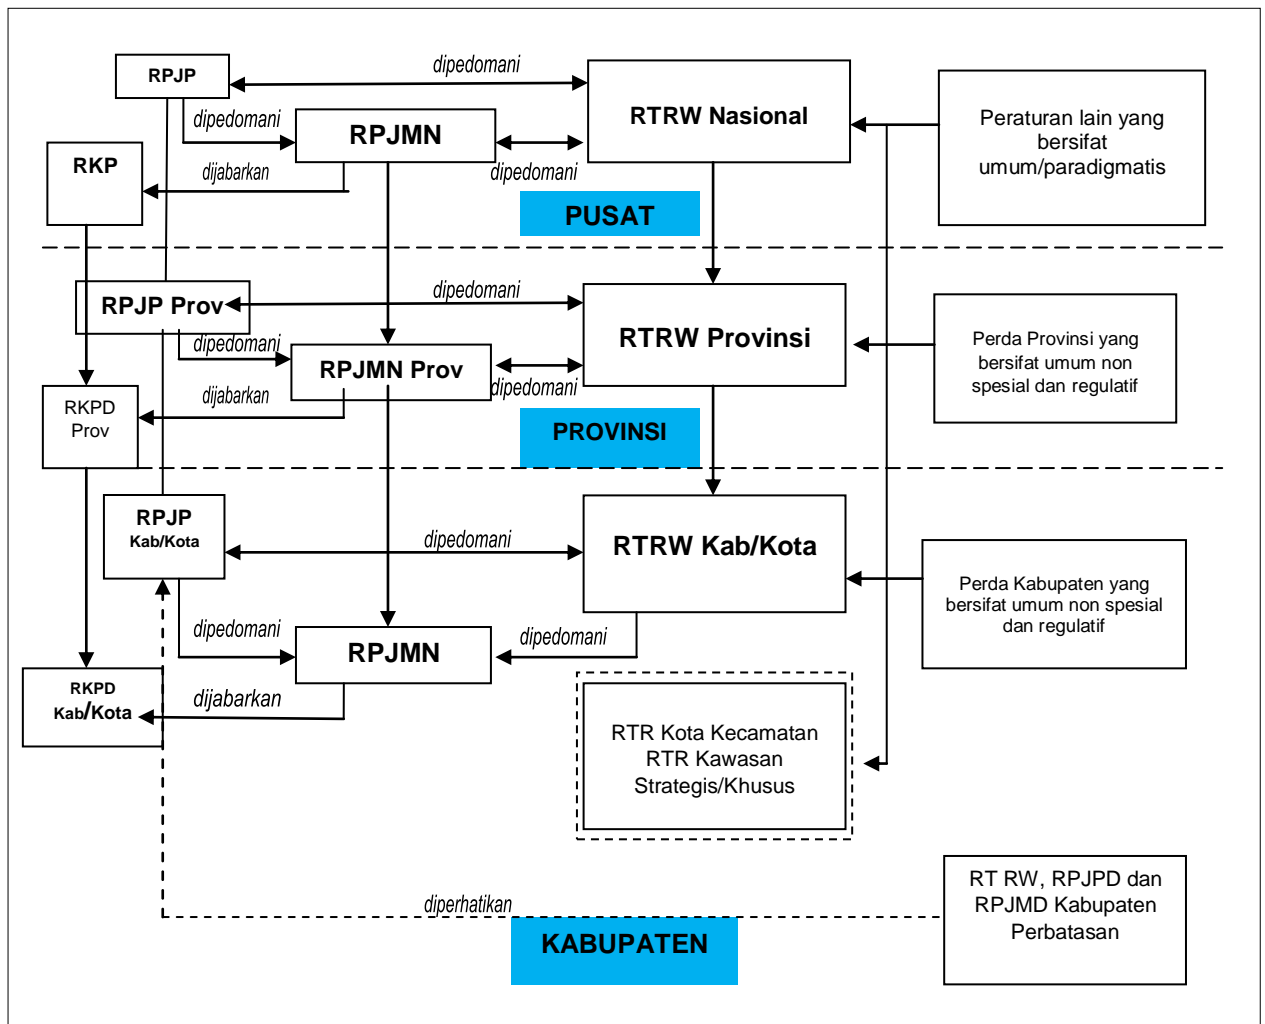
RPJP

dipedomani

RTRW Nasional

Peraturan lain yang bersifat umum/paradigmatis

dipedomani

RPJMN

RKP

dijabarkan

dipedomani

PUSAT

RPJP Prov

dipedomani

RTRW Provinsi

Perda Provinsi yang bersifat umum non spesial dan regulatif

dipedomani

RPJMN Prov

RKPD Prov

dijabarkan

dipedomani

PROVINSI

RPJP Kab/Kota

dipedomani

RTRW Kab/Kota

Perda Kabupaten yang bersifat umum non spesial dan regulatif

dipedomani

RPJMN

dipedomani

RKPD Kab/Kota

dijabarkan

RTR Kota Kecamatan RTR Kawasan Strategis/Khusus

diperhatikan

RT RW, RPJPD dan RPJMD Kabupaten Perbatasan

KABUPATEN